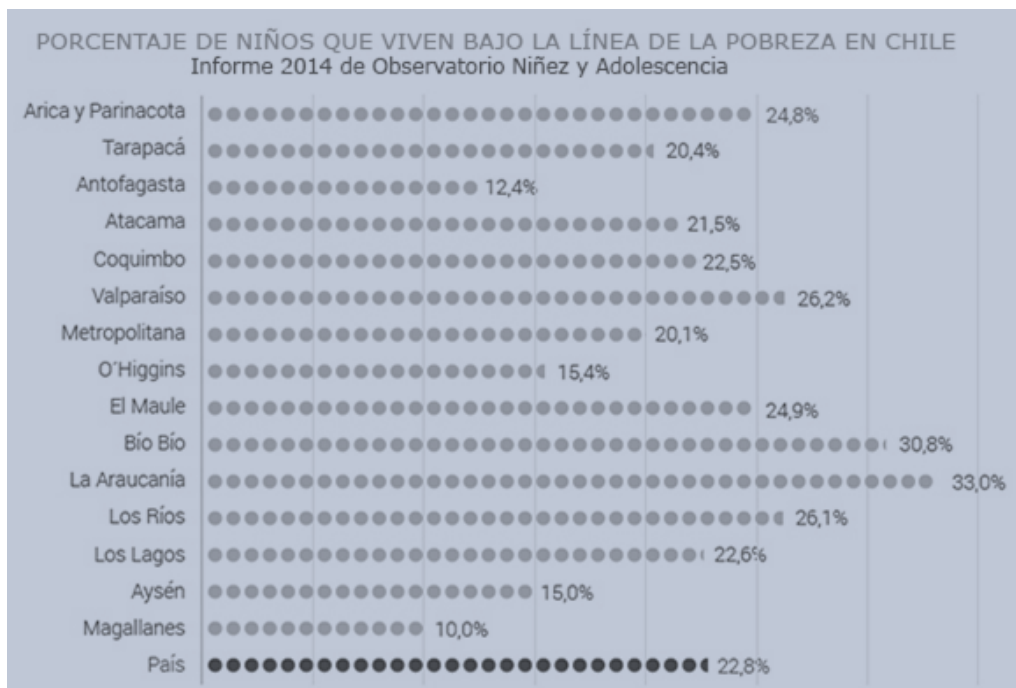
PORCENTAJE DE NIÑOS QUE VIVEN BAJO LA LÍNEA DE LA POBREZA EN CHILE
Informe 2014 de Observatorio Niñez y Adolescencia

| Región | Porcentaje |
|---|---|
| Arica y Parinacota | 24,8% |
| Tarapacá | 20,4% |
| Antofagasta | 12,4% |
| Atacama | 21,5% |
| Coquimbo | 22,5% |
| Valparaíso | 26,2% |
| Metropolitana | 20,1% |
| O'Higgins | 15,4% |
| El Maule | 24,9% |
| Bío Bío | 30,8% |
| La Araucanía | 33,0% |
| Los Ríos | 26,1% |
| Los Lagos | 22,6% |
| Aysén | 15,0% |
| Magallanes | 10,0% |
| País | 22,8% |